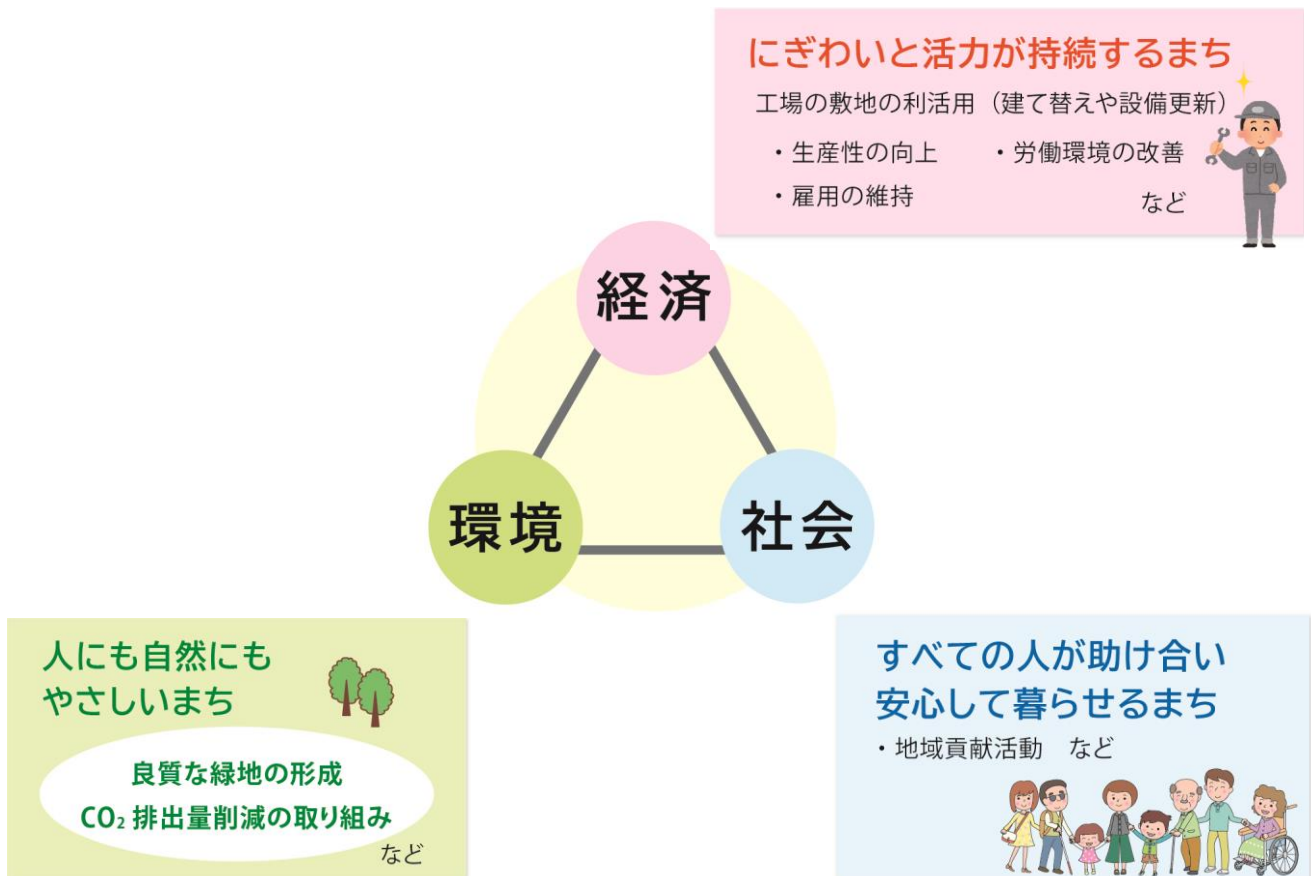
にぎわいと活力が持続するまち

工場の敷地の利活用（建て替えや設備更新）

・生産性の向上　・労働環境の改善
・雇用の維持
など

経済

環境

社会

人にも自然にも
やさしいまち

良質な緑地の形成
$CO_2$ 排出量削減の取り組み
など

すべての人が助け合い
安心して暮らせるまち

・地域貢献活動　など